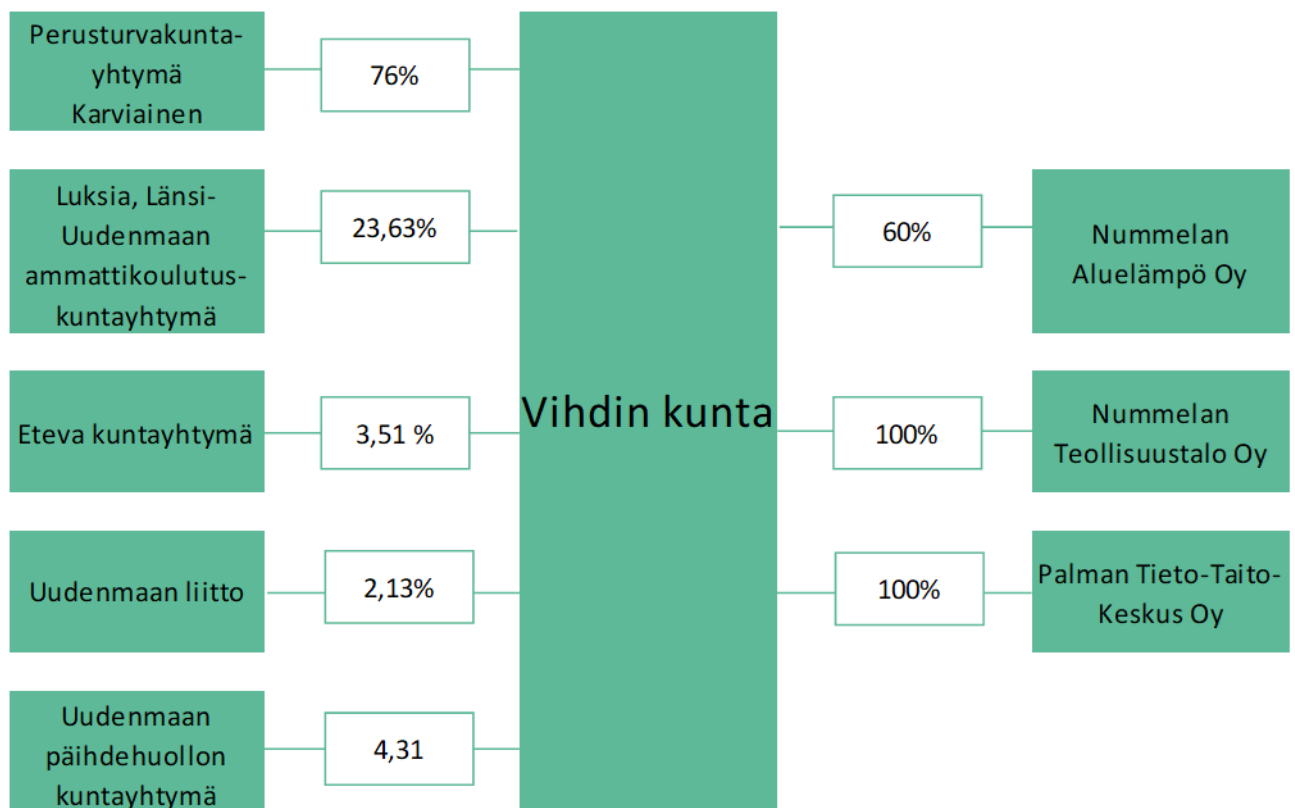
Perusturvakuntayhtymä Karviainen

76%

Luksia, Länsi-Uudenmaan ammattikoulutuskuntayhtymä

23,63%

Eteva kuntayhtymä

3,51 %

Uudenmaan liitto

2,13%

Uudenmaan päihdehuollon kuntayhtymä

4,31

Vihdin kunta

60%

Nummelan Aluelämpö Oy

100%

Nummelan Teollisuustalo Oy

100%

Palman Tieto-Taito-Keskus Oy